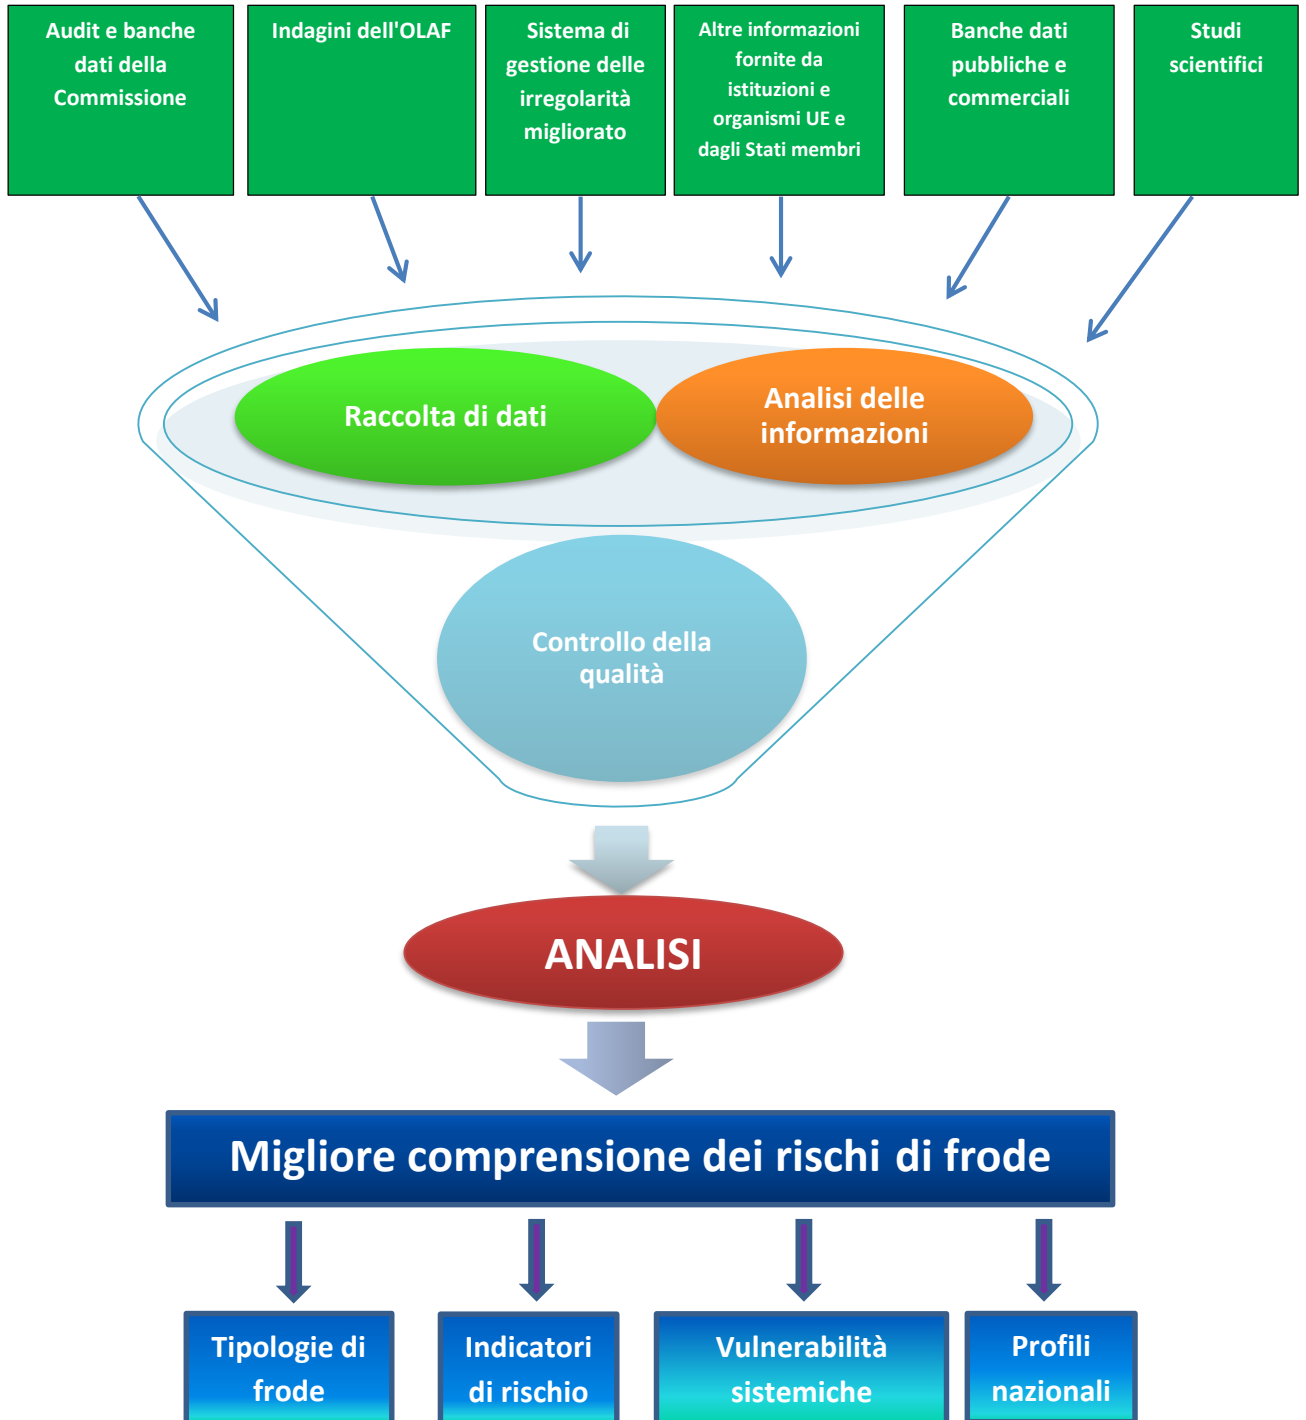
Audit e banche dati della Commissione

Indagini dell'OLAF

Sistema di gestione delle irregolarità migliorato

Altre informazioni fornite da istituzioni e organismi UE e dagli Stati membri

Banche dati pubbliche e commerciali

Studi scientifici

Raccolta di dati

Analisi delle informazioni

Controllo della qualità

ANALISI

Migliore comprensione dei rischi di frode

Tipologie di frode

Indicatori di rischio

Vulnerabilità sistemiche

Profili nazionali